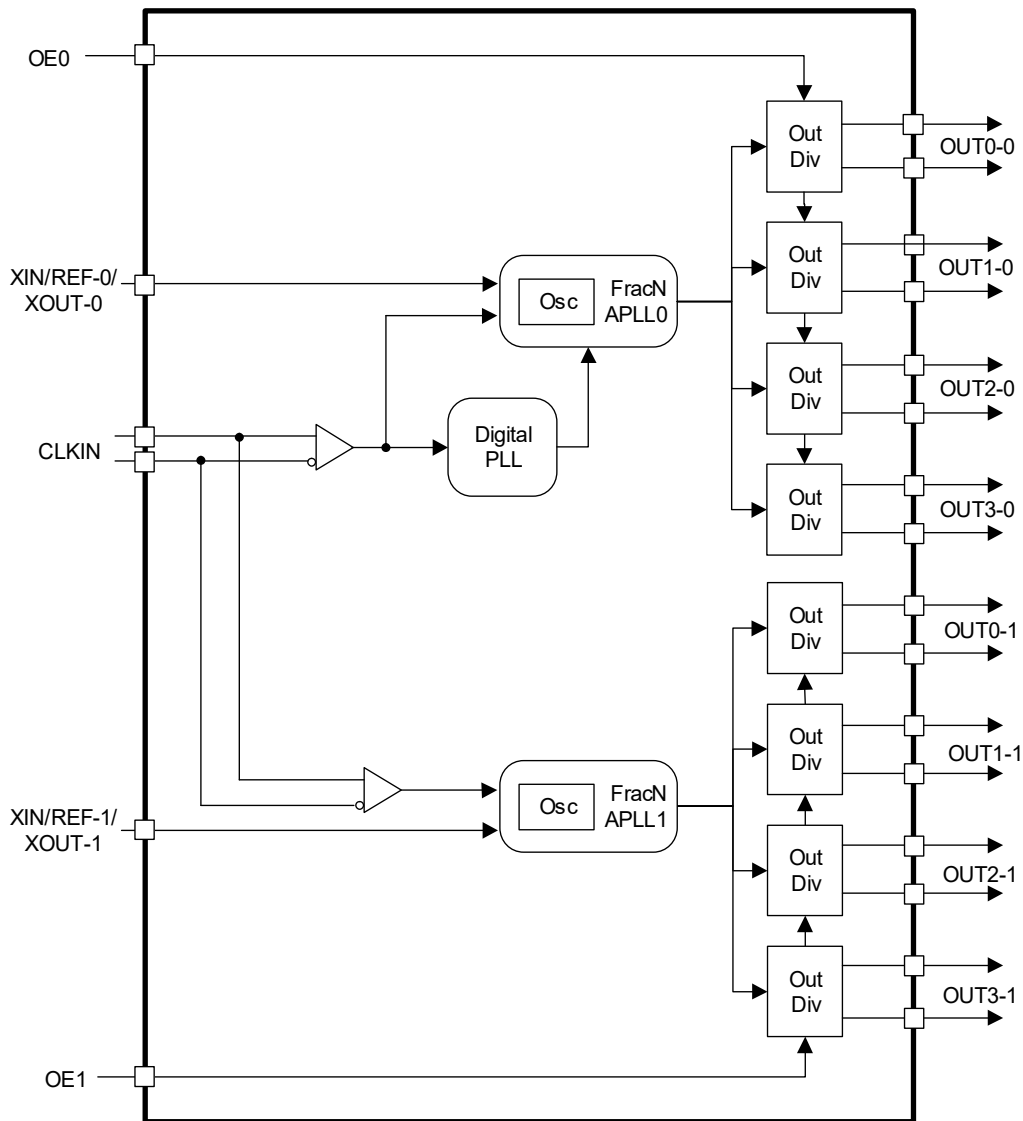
OE0

XIN/REF-0/
XOUT-0

CLKIN

Osc

FracN
APLL0

Digital
PLL

Out
Div

OUT0-0

Out
Div

OUT1-0

Out
Div

OUT2-0

Out
Div

OUT3-0

Out
Div

OUT0-1

Out
Div

OUT1-1

XIN/REF-1/
XOUT-1

Osc

FracN
APLL1

Out
Div

OUT2-1

Out
Div

OUT3-1

OE1